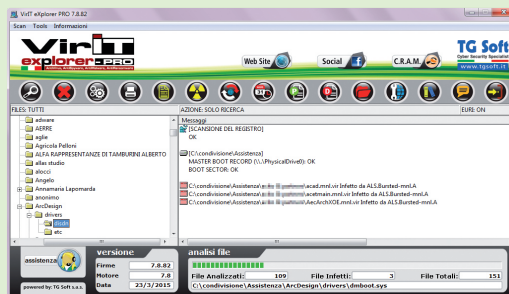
VirIT eXplorer PRO 7.8.82

Scan Tools Informazioni

VirIT explorer PRO

Web Site Social C.R.A.M. TG Soft Cyber Security Specialist www.tgsoft.it

FILES: TUTTI

AZIONE: SOLO RICERCA

EURI: ON

adware
AERRE
aglie
Agricola Pelloni
ALFA RAPPRESENTANZE DI TAMBURINI ALBERTO
allas studio
alocci
Angelo
Annamaria Lapomarda
anonimo
ArcDesign
drivers
dlsoft
etc

Messaggi

[SCANSIONE DEL REGISTRO]
OK

[C:\condivisione\Assistenza]
MASTER BOOT RECORD (\\.\PhysicalDrive0): OK
BOOT SECTOR: OK

C:\condivisione\Assistenza\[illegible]\acad.mnl.vir Infetto da ALS.Bursted-mnl.A
C:\condivisione\Assistenza\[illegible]\acetmain.mnl.vir Infetto da ALS.Bursted-mnl.A
C:\condivisione\Assistenza\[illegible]\AecArchXOE.mnl.vir Infetto da ALS.Bursted-mnl.A

assistenza

powered by: TG Soft S.a.s.

versione

| Firme | 7.8.82 |
|---|---|
| Motore | 7.8 |
| Data | 23/3/2015 |

analisi file

File Analizzati: 109 File Infetti: 3 File Totali: 151

C:\condivisione\Assistenza\ArcDesign\drivers\dmboot.sys